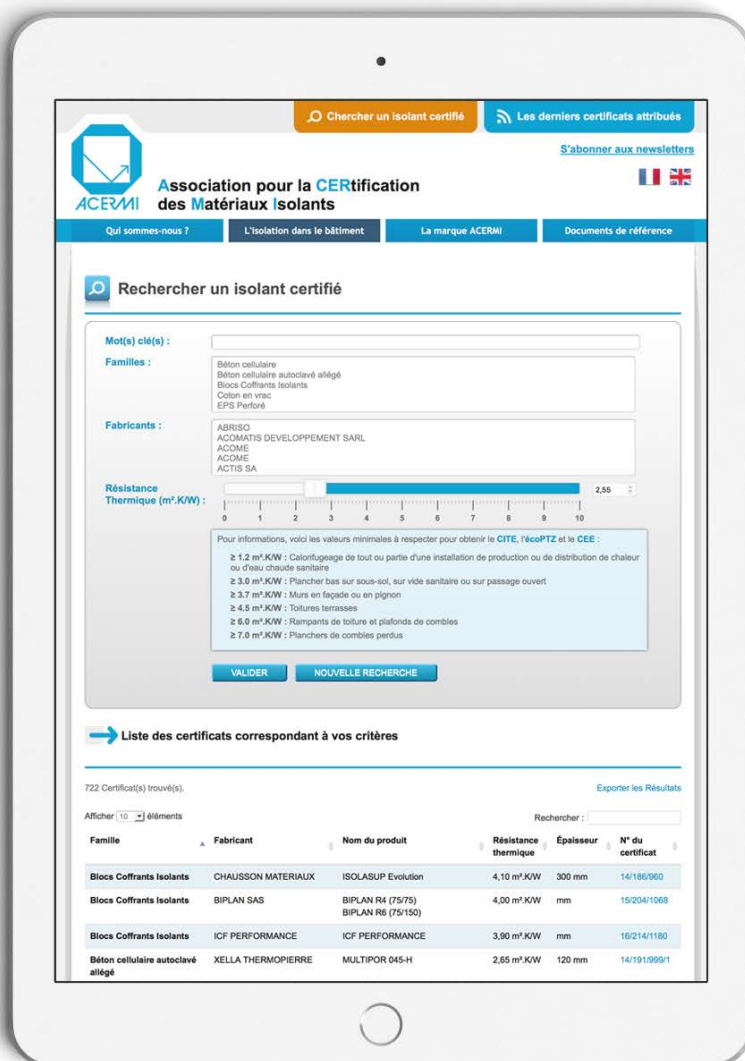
Chercher un isolant certifié

Les derniers certificats attribués

S'abonner aux newsletters

ACERMI

Association pour la CERtification des Matériaux Isolants

Qui sommes-nous ?

L'isolation dans le bâtiment

La marque ACERMI

Documents de référence

Rechercher un isolant certifié

Mot(s) clé(s) :

Familles :

Béton cellulaire
Béton cellulaire autoclavé allégé
Blocs Coffrants Isolants
Coton en vrac
EPS Perforé

Fabricants :

ABRISO
ACOMATIS DEVELOPPEMENT SARL
ACOME
ACOME
ACTIS SA

Résistance Thermique (m².K/W) :

0 1 2 3 4 5 6 7 8 9 10

2,55

Pour informations, voici les valeurs minimales à respecter pour obtenir le CITE, l'écoPTZ et le CEE :

≥ 1.2 m².K/W : Calorifugeage de tout ou partie d'une installation de production ou de distribution de chaleur ou d'eau chaude sanitaire

≥ 3.0 m².K/W : Plancher bas sur sous-sol, sur vide sanitaire ou sur passage ouvert

≥ 3.7 m².K/W : Murs en façade ou en pignon

≥ 4.5 m².K/W : Toitures terrasses

≥ 6.0 m².K/W : Rampants de toiture et plafonds de combles

≥ 7.0 m².K/W : Planchers de combles perdus

VALIDER

NOUVELLE RECHERCHE

Liste des certificats correspondant à vos critères

722 Certificat(s) trouvé(s).

Exporter les Résultats

Afficher 10 éléments

Rechercher :

| Famille | Fabricant | Nom du produit | Résistance thermique | Épaisseur | N° du certificat |
|---|---|---|---|---|---|
| Blocs Coffrants Isolants | CHAUSSON MATERIAUX | ISOLASUP Evolution | 4,10 m².K/W | 300 mm | 14/186/960 |
| Blocs Coffrants Isolants | BIPLAN SAS | BIPLAN R4 (75/75) BIPLAN R6 (75/150) | 4,00 m².K/W | mm | 15/204/1068 |
| Blocs Coffrants Isolants | ICF PERFORMANCE | ICF PERFORMANCE | 3,90 m².K/W | mm | 16/214/1180 |
| Béton cellulaire autoclavé allégé | XELLA THERMOPIERRE | MULTIPOR 045-H | 2,65 m².K/W | 120 mm | 14/191/999/1 |